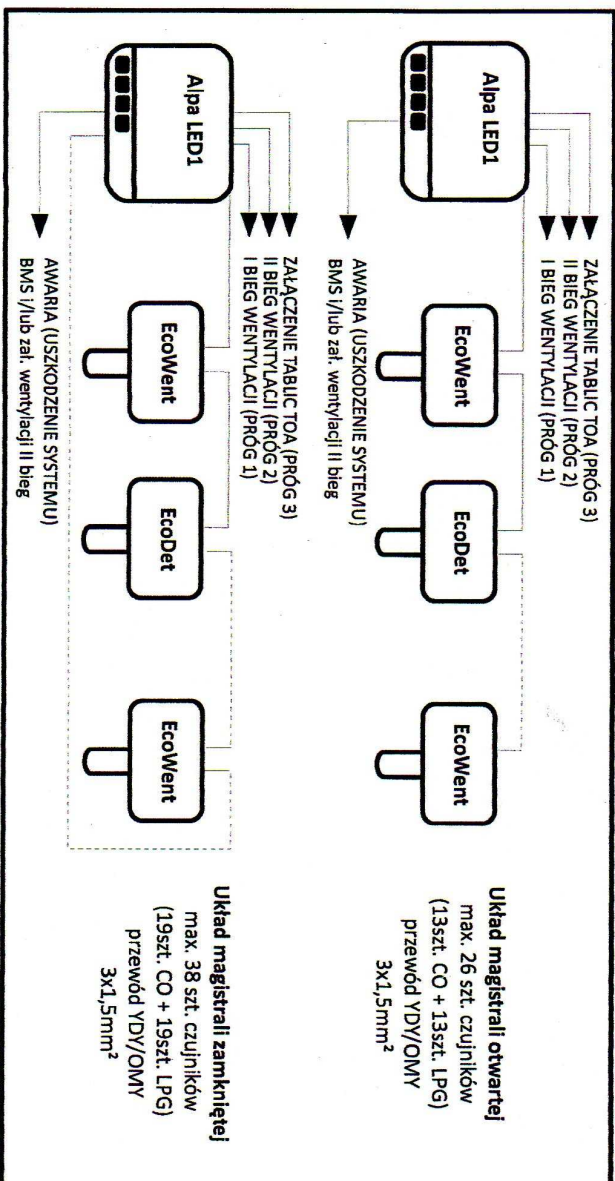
Alpa LED1

ZAŁĄCZENIE TABLIC TOA (PRÓG 3)
II BIEG WENTYLACJI (PRÓG 2)
I BIEG WENTYLACJI (PRÓG 1)

AWARIA (USZKODZENIE SYSTEMU)
BMS i/lub zał. wentylacji II bieg

EcoWent

EcoDet

EcoWent

Układ magistrali otwartej
max. 26 szt. czujników
(13szt. CO + 13szt. LPG)
przewód YDY/OMY
$3x1,5mm^2$

Alpa LED1

ZAŁĄCZENIE TABLIC TOA (PRÓG 3)
II BIEG WENTYLACJI (PRÓG 2)
I BIEG WENTYLACJI (PRÓG 1)

AWARIA (USZKODZENIE SYSTEMU)
BMS i/lub zał. wentylacji II bieg

EcoWent

EcoDet

EcoWent

Układ magistrali zamkniętej
max. 38 szt. czujników
(19szt. CO + 19szt. LPG)
przewód YDY/OMY
$3x1,5mm^2$